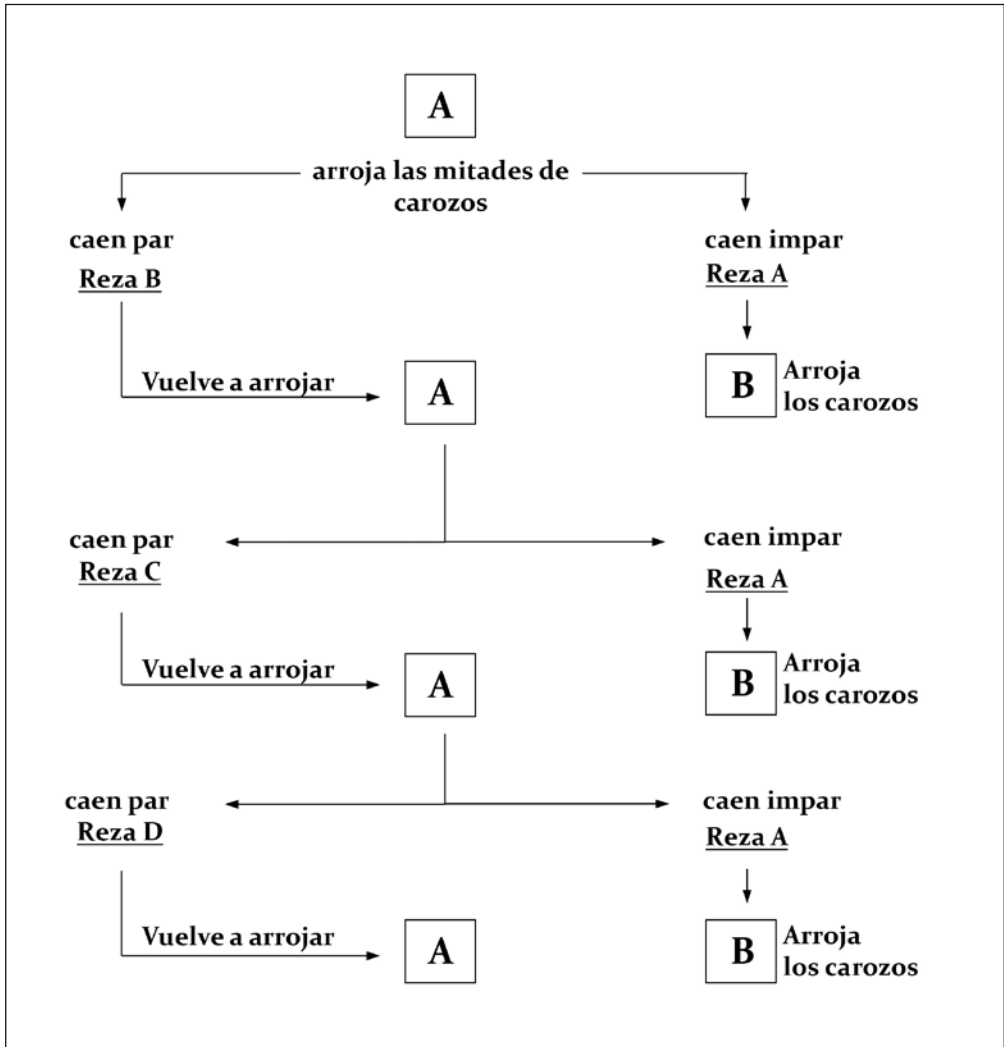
A

arroja las mitades de carozos

caen par
Reza B

caen impar
Reza A

Vuelve a arrojar

A

B Arroja los carozos

caen par
Reza C

caen impar
Reza A

Vuelve a arrojar

A

B Arroja los carozos

caen par
Reza D

caen impar
Reza A

Vuelve a arrojar

A

B Arroja los carozos